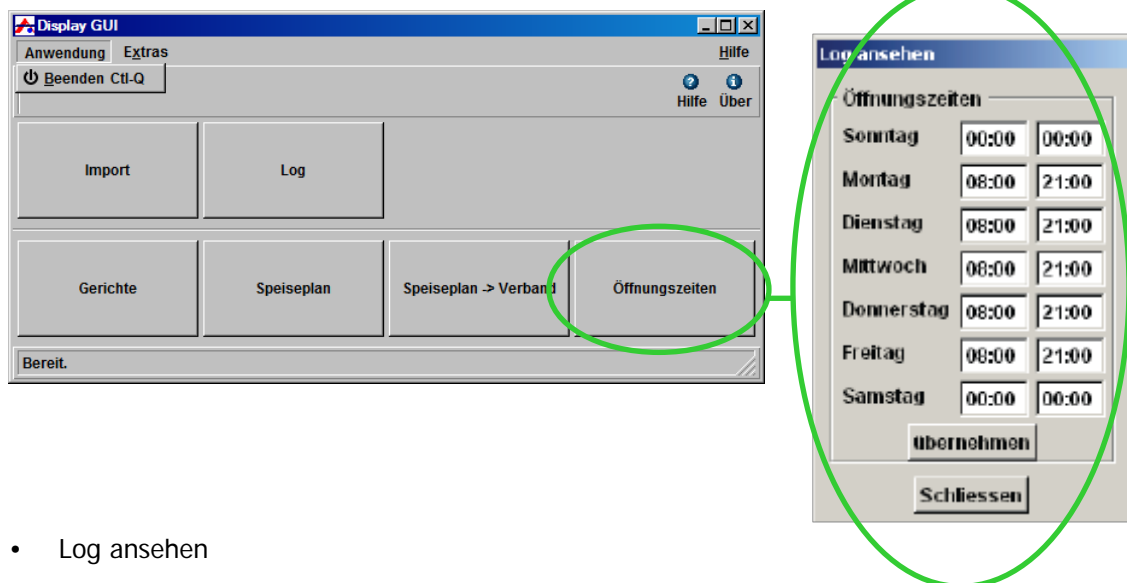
Display GUI

Anwendung Extras Hilfe

Beenden Ctl-Q

Hilfe Über

Import

Log

Gerichte

Speiseplan

Speiseplan -> Verband

Öffnungszeiten

Bereit.

Log ansehen

Öffnungszeiten

| | | |
|---|---|---|
| Sonntag | 00:00 | 00:00 |
| Montag | 08:00 | 21:00 |
| Dienstag | 08:00 | 21:00 |
| Mittwoch | 08:00 | 21:00 |
| Donnerstag | 08:00 | 21:00 |
| Freitag | 08:00 | 21:00 |
| Samstag | 00:00 | 00:00 |

übernehmen

Schliessen

• Log ansehen